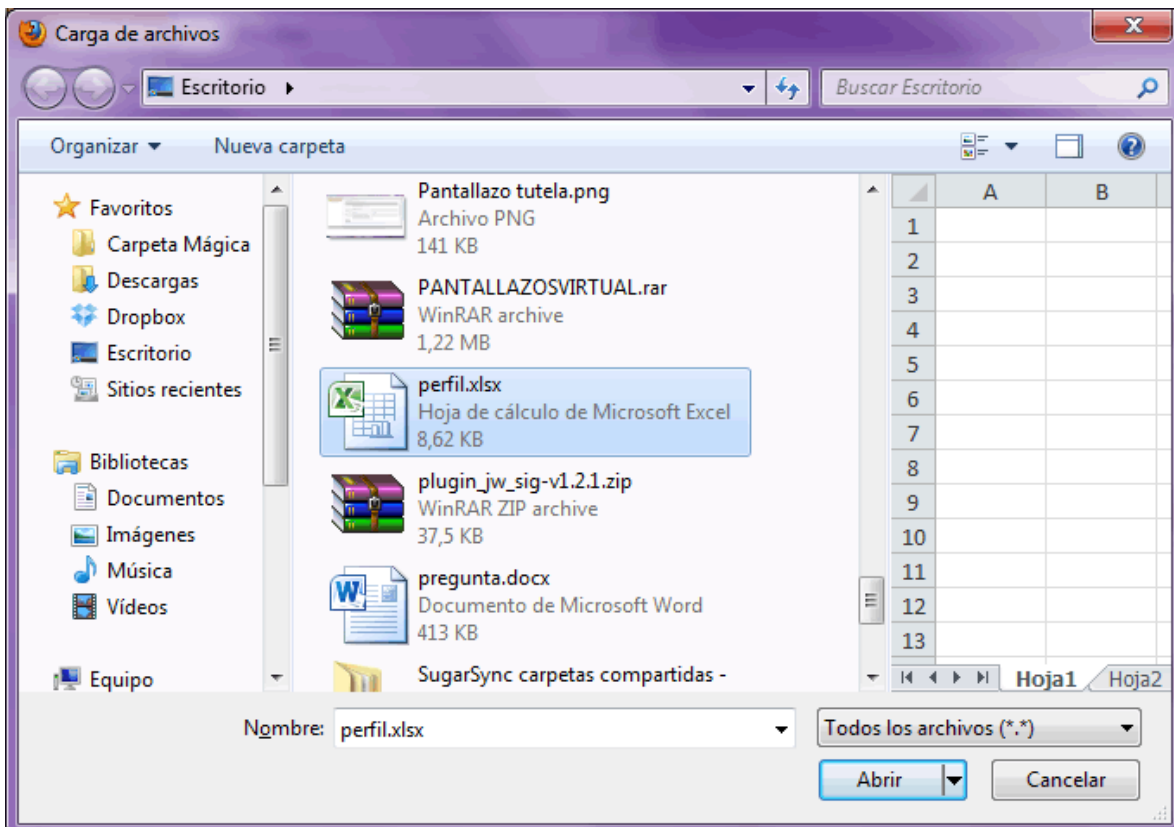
Carga de archivos

Escritorio ▸

Buscar Escritorio

Organizar ▾ Nueva carpeta

Favoritos
Carpeta Mágica
Descargas
Dropbox
Escritorio
Sitios recientes

Bibliotecas
Documentos
Imágenes
Música
Vídeos

Equipo

Pantallazo tutela.png
Archivo PNG
141 KB

PANTALLAZOSVIRTUAL.rar
WinRAR archive
1,22 MB

perfil.xlsx
Hoja de cálculo de Microsoft Excel
8,62 KB

plugin_jw_sig-v1.2.1.zip
WinRAR ZIP archive
37,5 KB

pregunta.docx
Documento de Microsoft Word
413 KB

SugarSync carpetas compartidas -

| | A | B |
|---|---|---|
| 1 | | |
| 2 | | |
| 3 | | |
| 4 | | |
| 5 | | |
| 6 | | |
| 7 | | |
| 8 | | |
| 9 | | |
| 10 | | |
| 11 | | |
| 12 | | |
| 13 | | |

Hoja1 Hoja2

Nombre: perfil.xlsx

Todos los archivos (*.*)

Abrir Cancelar